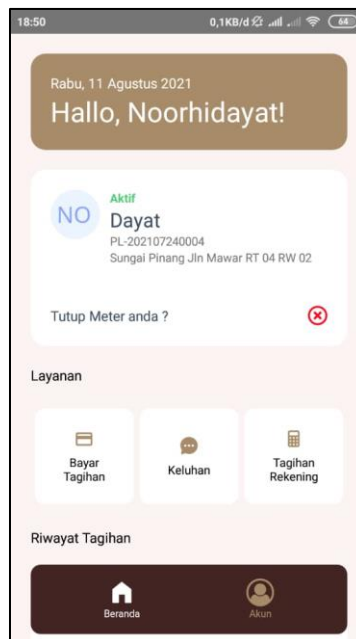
18:50 0,1KB/d 64

Rabu, 11 Agustus 2021
Hallo, Noorhidayat!

NO
Aktif
Dayat
PL-202107240004
Sungai Pinang Jln Mawar RT 04 RW 02

Tutup Meter anda ?

Layanan

Bayar Tagihan

Keluhan

Tagihan Rekening

Riwayat Tagihan

Beranda

Akun